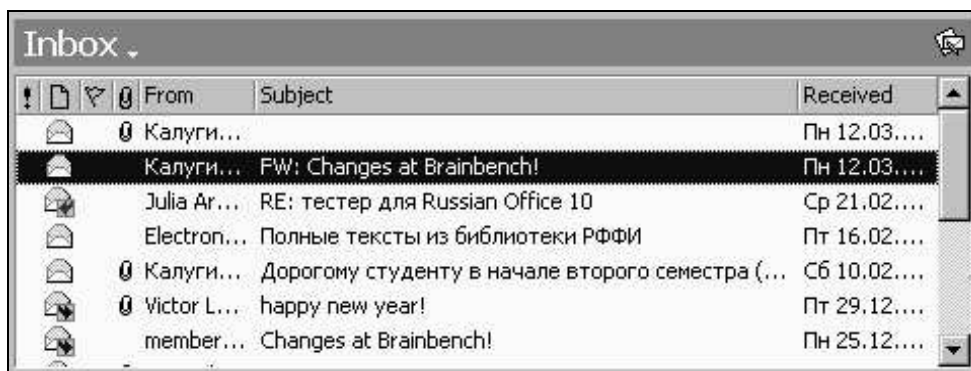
Inbox

| ! | | | | From | Subject | Received |
|---|---|---|---|---|---|---|
| | | | | Калуги... | | Пн 12.03.... |
| | | | | Калуги... | FW: Changes at Brainbench! | Пн 12.03.... |
| | | | | Julia Ar... | RE: тестер для Russian Office 10 | Ср 21.02.... |
| | | | | Electron... | Полные тексты из библиотеки РФФИ | Пт 16.02.... |
| | | | | Калуги... | Дорогому студенту в начале второго семестра (... | Сб 10.02.... |
| | | | | Victor L... | happy new year! | Пт 29.12.... |
| | | | | member... | Changes at Brainbench! | Пн 25.12.... |